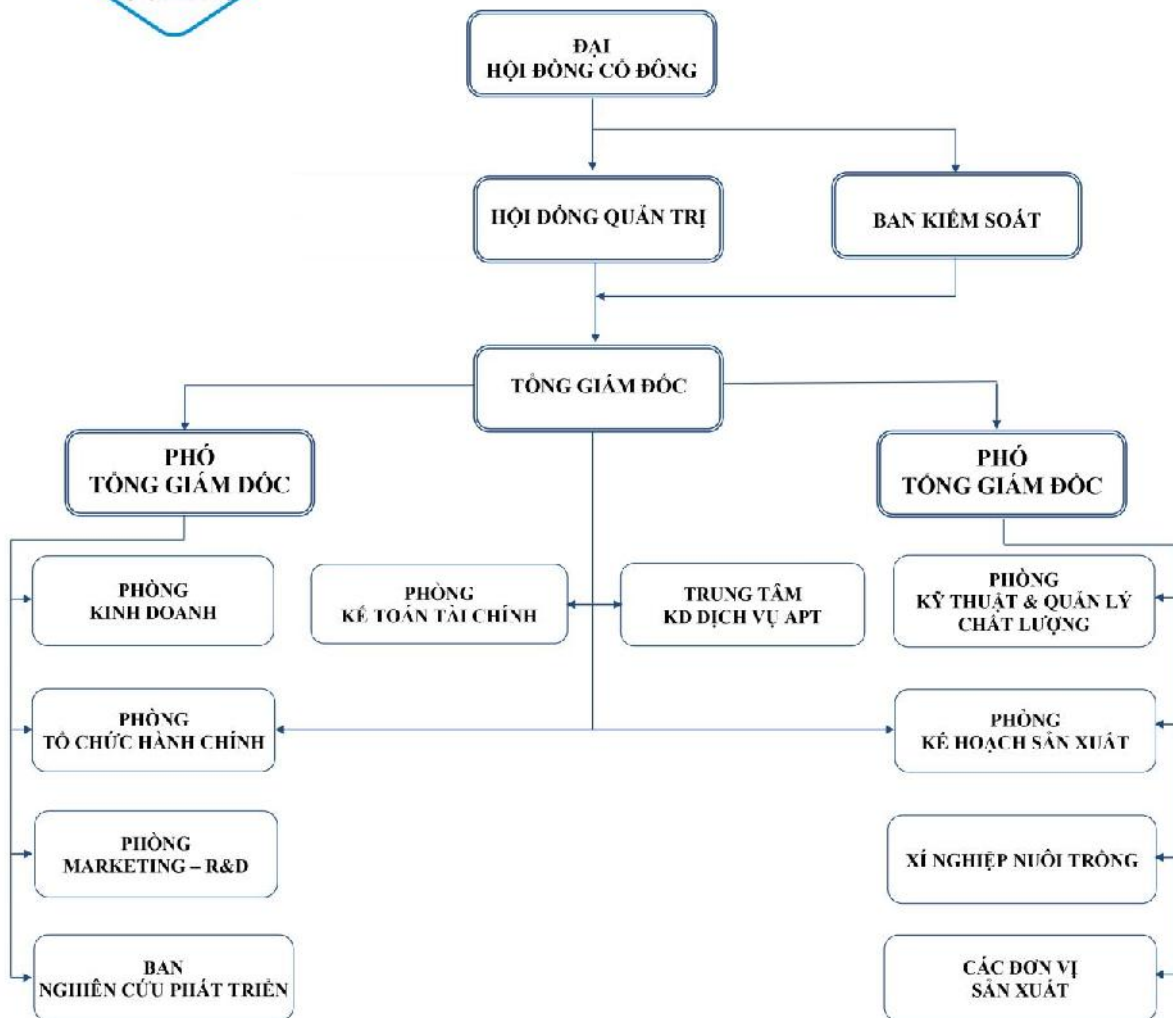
ĐẠI
HỘI ĐỒNG CỔ ĐÔNG

HỘI ĐỒNG QUẢN TRỊ

BAN KIỂM SOÁT

TỔNG GIÁM ĐỐC

PHÓ
TỔNG GIÁM ĐỐC

PHÓ
TỔNG GIÁM ĐỐC

PHÒNG
KINH DOANH

PHÒNG
KẾ TOÁN TÀI CHÍNH

TRUNG TÂM
KD DỊCH VỤ APT

PHÒNG
KỸ THUẬT & QUẢN LÝ
CHẤT LƯỢNG

PHÒNG
TỔ CHỨC HÀNH CHÍNH

PHÒNG
KẾ HOẠCH SẢN XUẤT

PHÒNG
MARKETING – R&D

XÍ NGHIỆP NUÔI TRỒNG

BAN
NGHIÊN CỨU PHÁT TRIỂN

CÁC ĐƠN VỊ
SẢN XUẤT